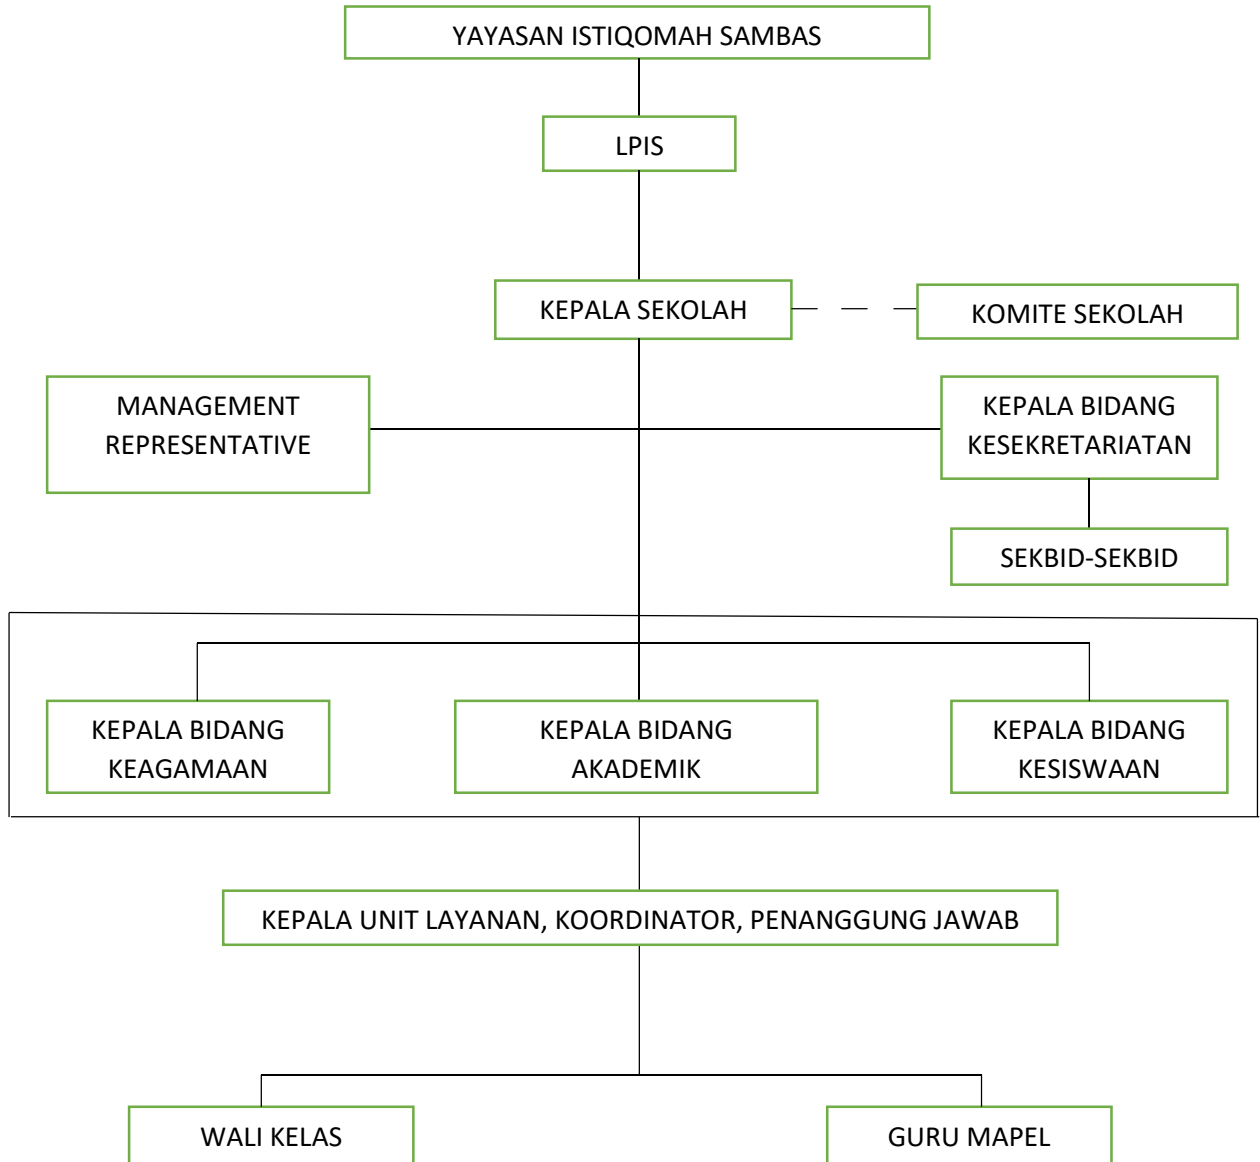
YAYASAN ISTIQOMAH SAMBAS

LPIS

KEPALA SEKOLAH

KOMITE SEKOLAH

MANAGEMENT REPRESENTATIVE

KEPALA BIDANG KESEKRETARIATAN

SEKBID-SEKBID

KEPALA BIDANG KEAGAMAAN

KEPALA BIDANG AKADEMIK

KEPALA BIDANG KESISWAAN

KEPALA UNIT LAYANAN, KOORDINATOR, PENANGGUNG JAWAB

WALI KELAS

GURU MAPEL